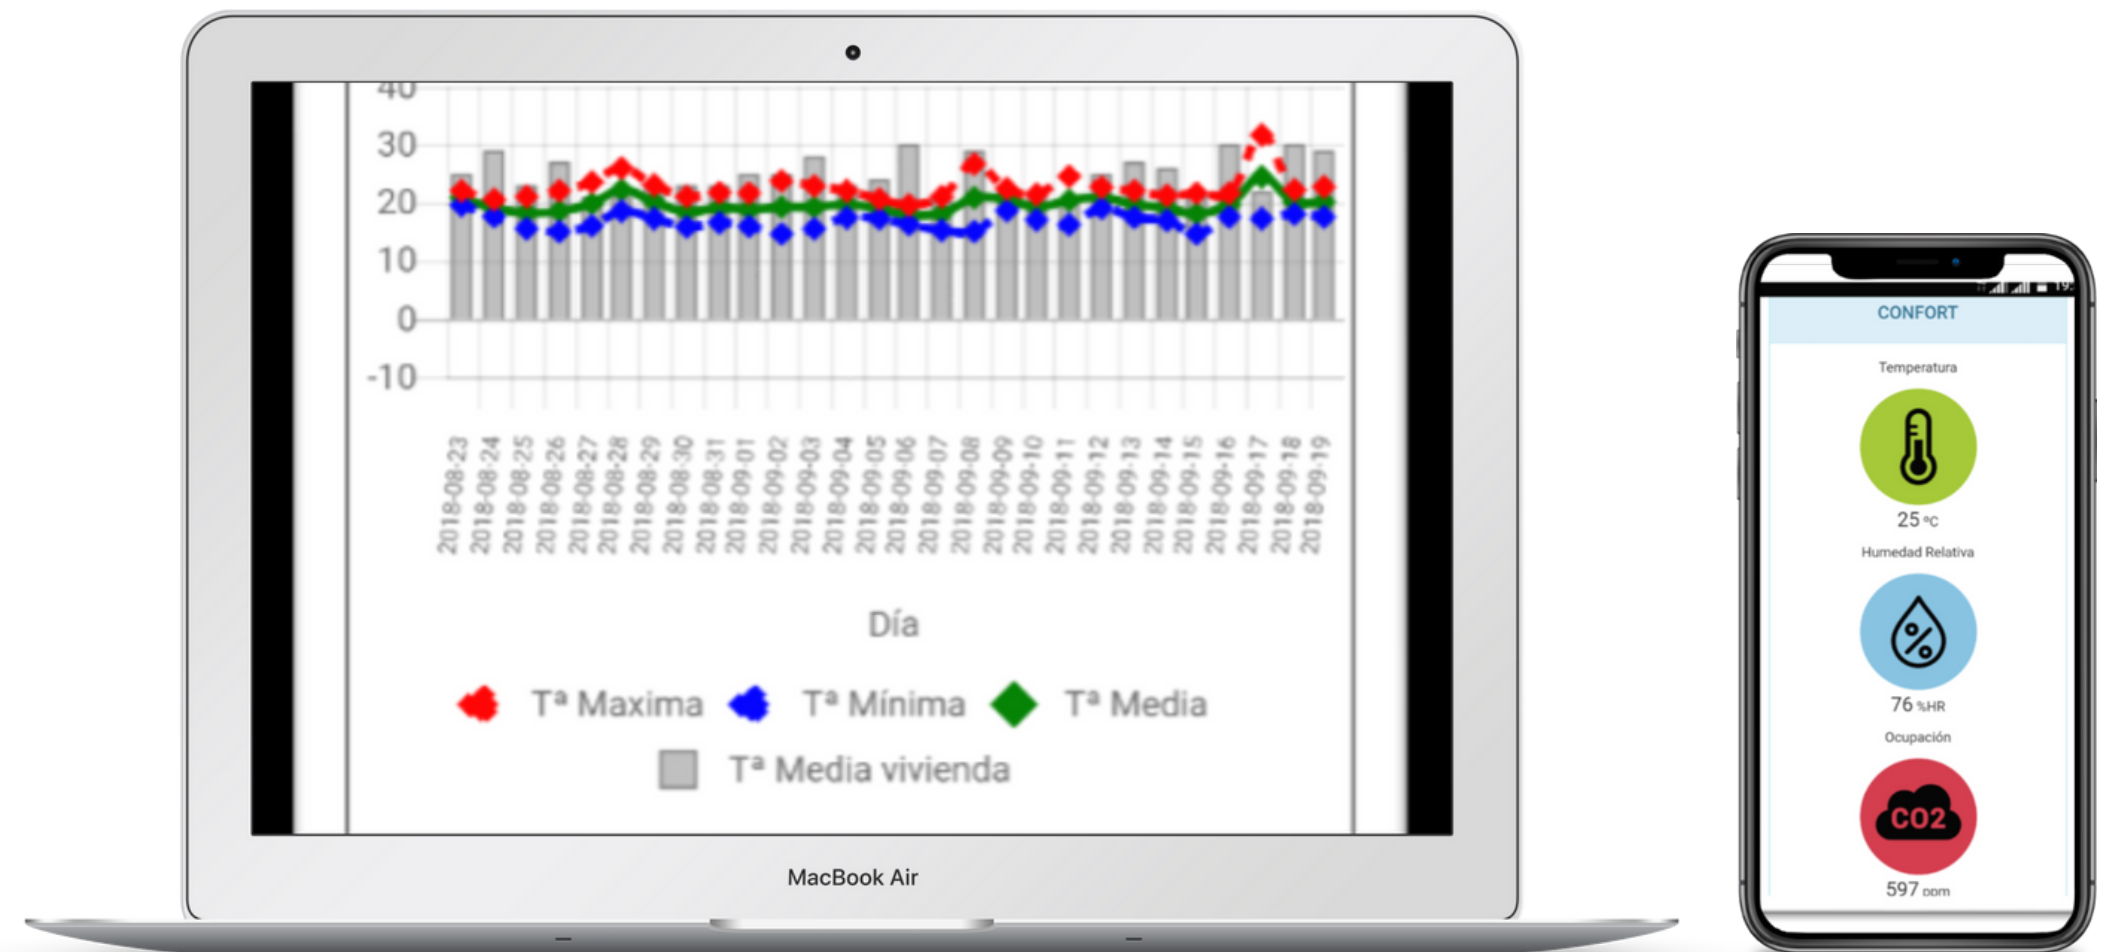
40
30
20
10
0
-10

2018-08-23
2018-08-24
2018-08-25
2018-08-26
2018-08-27
2018-08-28
2018-08-29
2018-08-30
2018-08-31
2018-09-01
2018-09-02
2018-09-03
2018-09-04
2018-09-05
2018-09-06
2018-09-07
2018-09-08
2018-09-09
2018-09-10
2018-09-11
2018-09-12
2018-09-13
2018-09-14
2018-09-15
2018-09-16
2018-09-17
2018-09-18
2018-09-19

Día

Tª Maxima Tª Mínima Tª Media
Tª Media vivienda

MacBook Air

CONFORT

Temperatura

25 ºC

Humedad Relativa

76 %HR

Ocupación

CO2

597 ppm